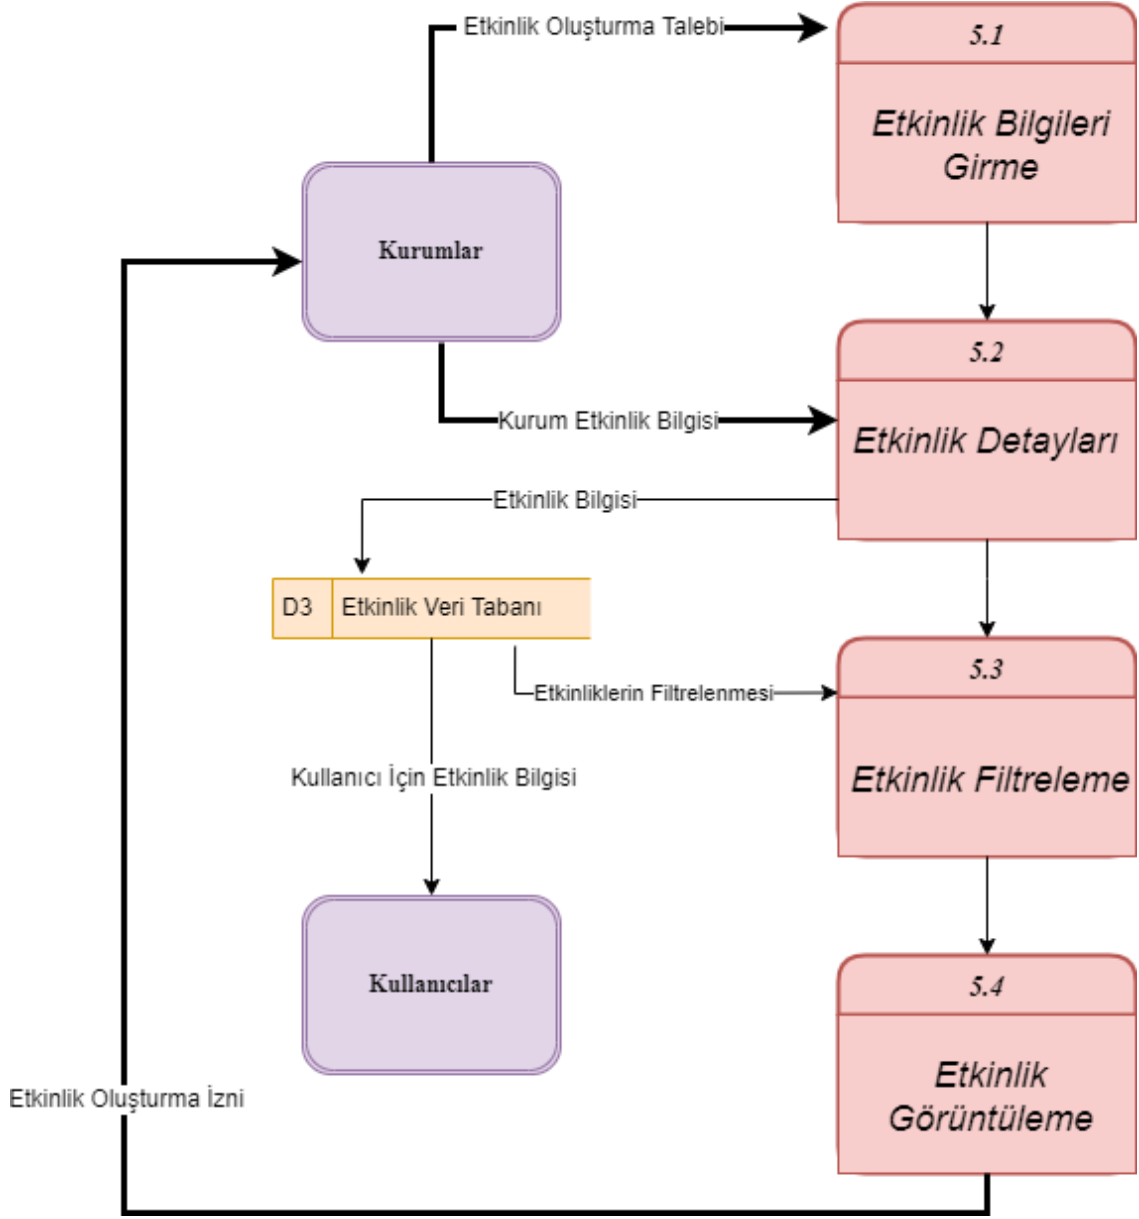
Etkinlik Oluşturma Talebi

5.1

Etkinlik Bilgileri Girme

Kurumlar

5.2

Kurum Etkinlik Bilgisi

Etkinlik Detayları

Etkinlik Bilgisi

D3 Etkinlik Veri Tabanı

Etkinliklerin Filtrelenmesi

5.3

Kullanıcı İçin Etkinlik Bilgisi

Etkinlik Filtreleme

Kullanıcılar

5.4

Etkinlik Görüntüleme

Etkinlik Oluşturma İzni